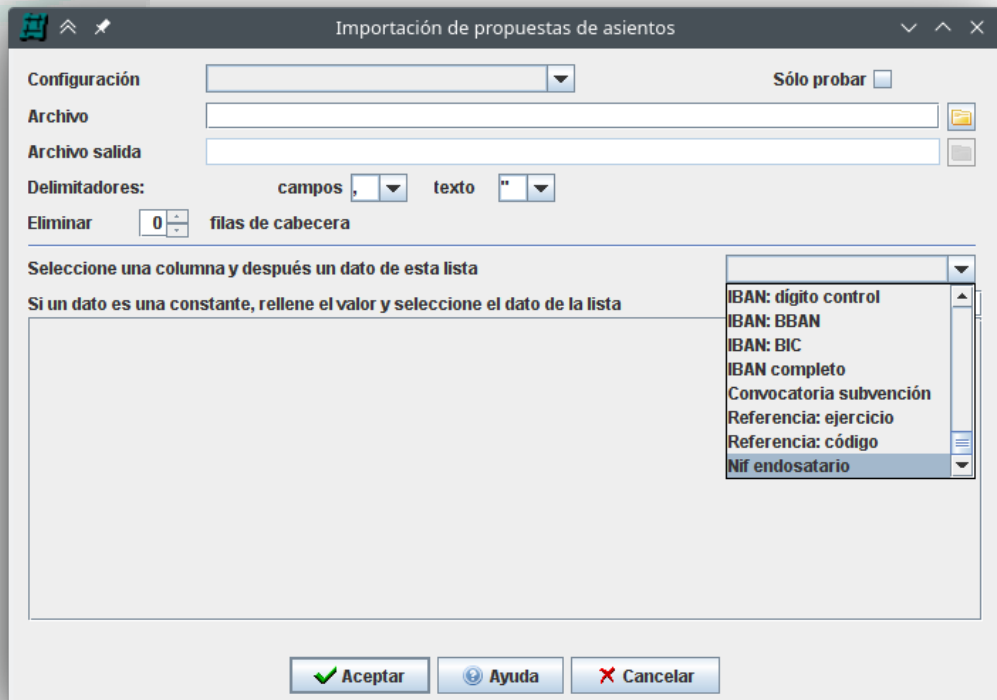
Importación de propuestas de asientos

Configuración

Sólo probar

Archivo

Archivo salida

Delimitadores: campos , texto "

Eliminar 0 filas de cabecera

Seleccione una columna y después un dato de esta lista

Si un dato es una constante, rellene el valor y seleccione el dato de la lista

IBAN: dígito control
IBAN: BBAN
IBAN: BIC
IBAN completo
Convocatoria subvención
Referencia: ejercicio
Referencia: código
Nif endosatario

Aceptar Ayuda Cancelar